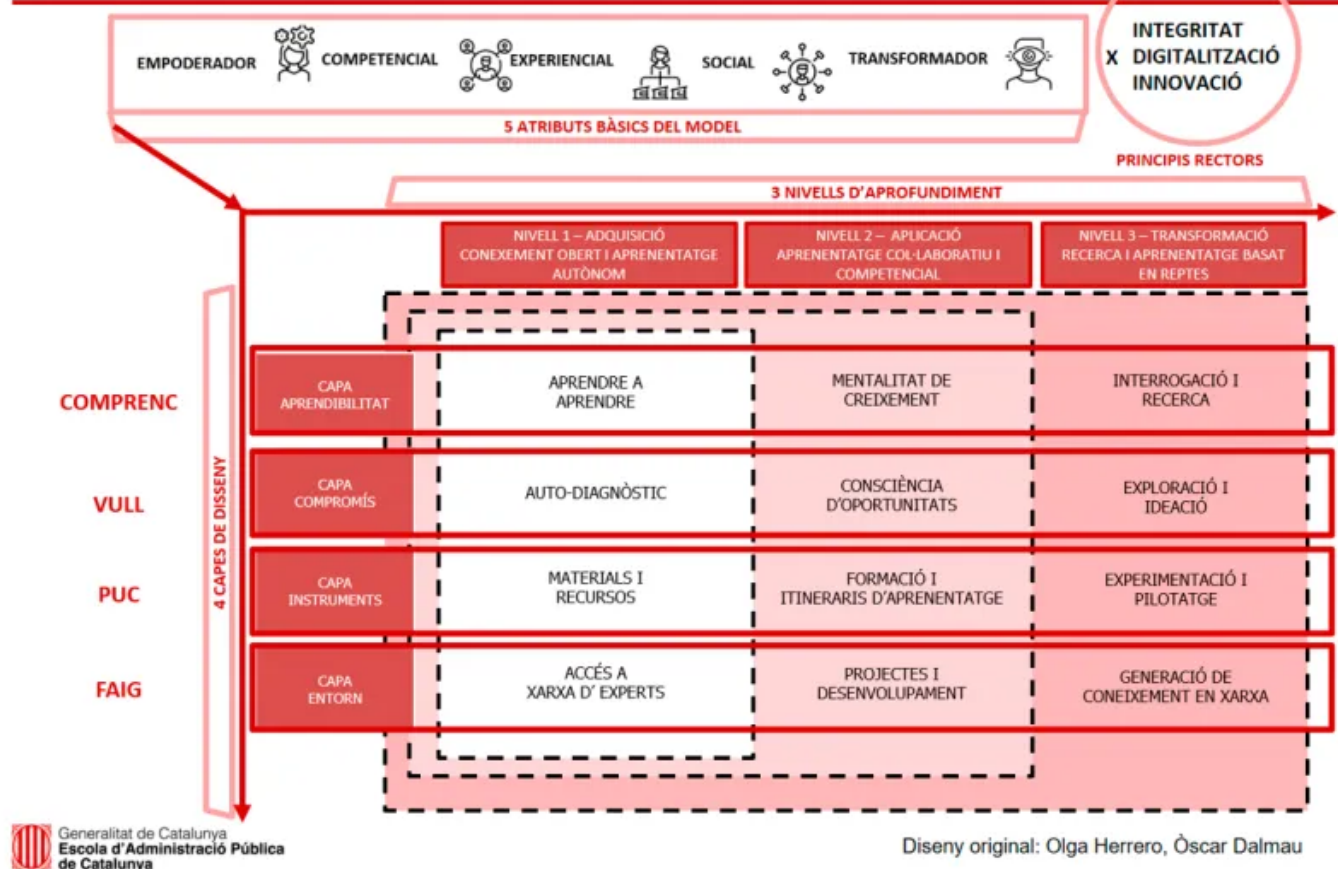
EMPODERADOR COMPETENCIAL EXPERIENCIAL SOCIAL TRANSFORMADOR

X INTEGRITAT DIGITALITZACIÓ INNOVACIÓ

5 ATRIBUTS BÀSICS DEL MODEL

PRINCIPIS RECTORS

3 NIVELLS D'APROFUNDIMENT

4 CAPES DE DISSENY

| | | NIVELL 1 – ADQUISICIÓ CONEXEMENT OBERT I APRENENTATGE AUTÒNOM | NIVELL 2 – APLICACIÓ APRENENTATGE COL·LABORATIU I COMPETENCIAL | NIVELL 3 – TRANSFORMACIÓ RECERCA I APRENENTATGE BASAT EN REPTES |
|---|---|---|---|---|
| COMPRENC | CAPA APRENDIBILITAT | APRENDRE A APRENDRE | MENTALITAT DE CREIXEMENT | INTERROGACIÓ I RECERCA |
| VULL | CAPA COMPROMÍS | AUTO-DIAGNÒSTIC | CONSCIÈNCIA D'OPORTUNITATS | EXPLORACIÓ I IDEACIÓ |
| PUC | CAPA INSTRUMENTS | MATERIALS I RECURSOS | FORMACIÓ I ITINERARIS D'APRENENTATGE | EXPERIMENTACIÓ I PILOTATGE |
| FAIG | CAPA ENTORN | ACCÉS A XARXA D' EXPERTS | PROJECTES I DESENVOLUPAMENT | GENERACIÓ DE CONEIXEMENT EN XARXA |

Generalitat de Catalunya
Escola d'Administració Pública de Catalunya

Diseny original: Olga Herrero, Òscar Dalmau